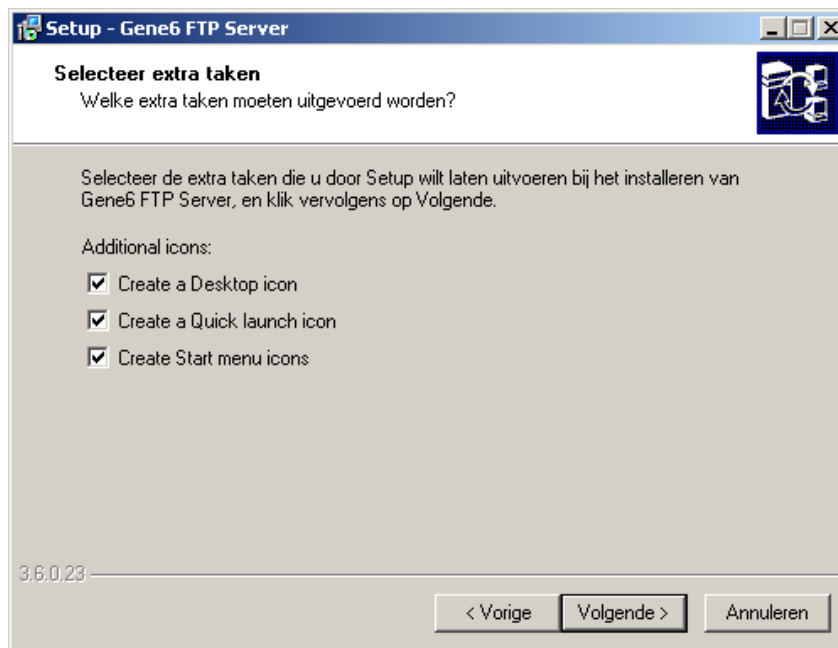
Setup - Gene6 FTP Server

Selecteer extra taken
Welke extra taken moeten uitgevoerd worden?

Selecteer de extra taken die u door Setup wilt laten uitvoeren bij het installeren van Gene6 FTP Server, en klik vervolgens op Volgende.

Additional icons:

Create a Desktop icon

Create a Quick launch icon

Create Start menu icons

3.6.0.23

< Vorige

Volgende >

Annuleren